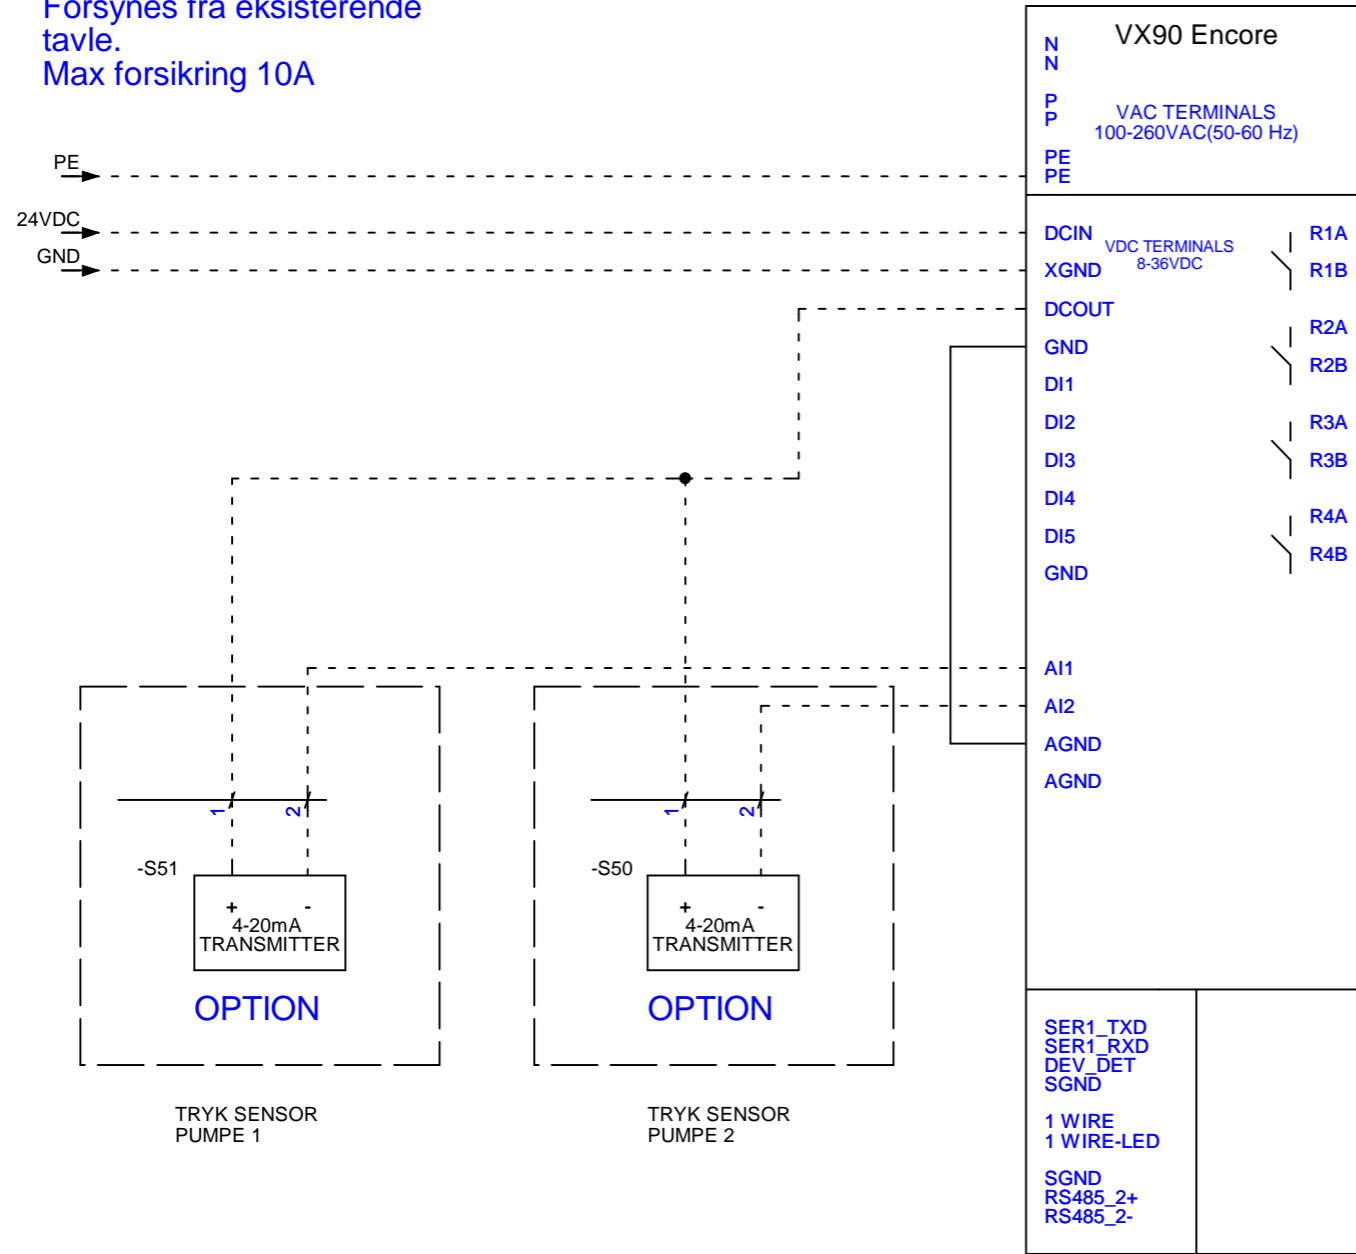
Forsynes fra eksisterende tavle.
Max forsikring 10A

PE
24VDC
GND

VX90 Encore
N
N
P
P
VAC TERMINALS
100-260VAC(50-60 Hz)
PE
PE

DCIN
VDC TERMINALS
8-36VDC
XGND
DCOUT
GND
DI1
DI2
DI3
DI4
DI5
GND

R1A
R1B
R2A
R2B
R3A
R3B
R4A
R4B

AI1
AI2
AGND
AGND

1
2
-S51
+
-
4-20mA
TRANSMITTER
OPTION

1
2
-S50
+
-
4-20mA
TRANSMITTER
OPTION

TRYK SENSOR
PUMPE 1

TRYK SENSOR
PUMPE 2

SER1_TXD
SER1_RXD
DEV_DET
SGND
1 WIRE
1 WIRE-LED
SGND
RS485_2+
RS485_2-